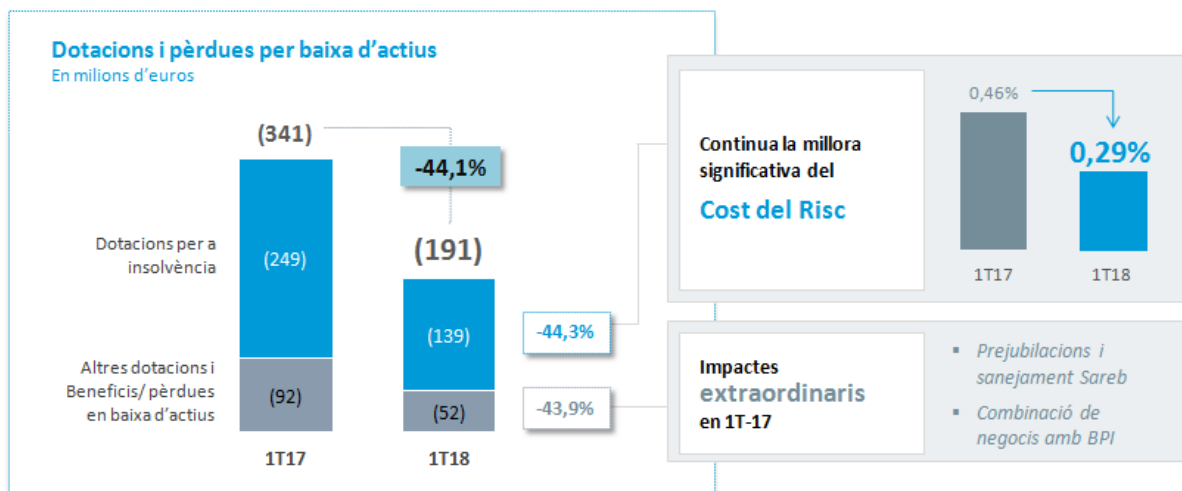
Dotacions i pèrdues per baixa d'actius
En milions d'euros

(341)

-44,1%

(191)

Dotacions per a insolvència

(249)

(139)

Altres dotacions i Beneficis/ pèrdues en baixa d'actius

(92)

(52)

1T17

1T18

-44,3%

-43,9%

Continua la millora significativa del

Cost del Risc

0,46%

0,29%

1T17

1T18

Impactes extraordinaris en 1T-17

▪ Prejubilacions i sanejament Sareb

▪ Combinació de negocis amb BPI